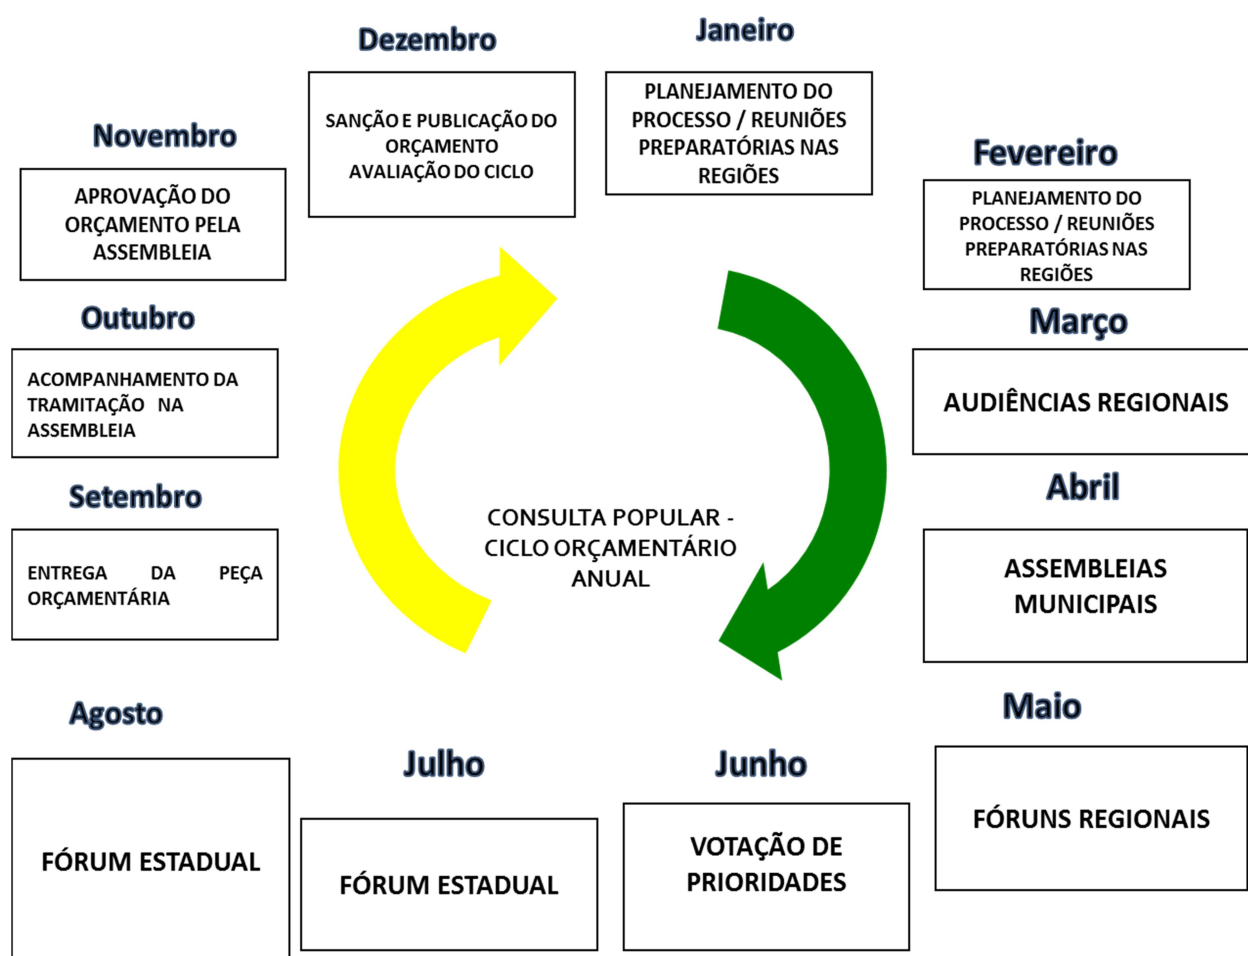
Dezembro

SANÇÃO E PUBLICAÇÃO DO ORÇAMENTO AVALIAÇÃO DO CICLO

Janeiro

PLANEJAMENTO DO PROCESSO / REUNIÕES PREPARATÓRIAS NAS REGIÕES

Novembro

APROVAÇÃO DO ORÇAMENTO PELA ASSEMBLEIA

Fevereiro

PLANEJAMENTO DO PROCESSO / REUNIÕES PREPARATÓRIAS NAS REGIÕES

Outubro

ACOMPANHAMENTO DA TRAMITAÇÃO NA ASSEMBLEIA

Março

AUDIÊNCIAS REGIONAIS

Setembro

ENTREGA DA PEÇA ORÇAMENTÁRIA

CONSULTA POPULAR - CICLO ORÇAMENTÁRIO ANUAL

Abril

ASSEMBLEIAS MUNICIPAIS

Agosto

FÓRUM ESTADUAL

Julho

FÓRUM ESTADUAL

Junho

VOTAÇÃO DE PRIORIDADES

Maio

FÓRUNS REGIONAIS